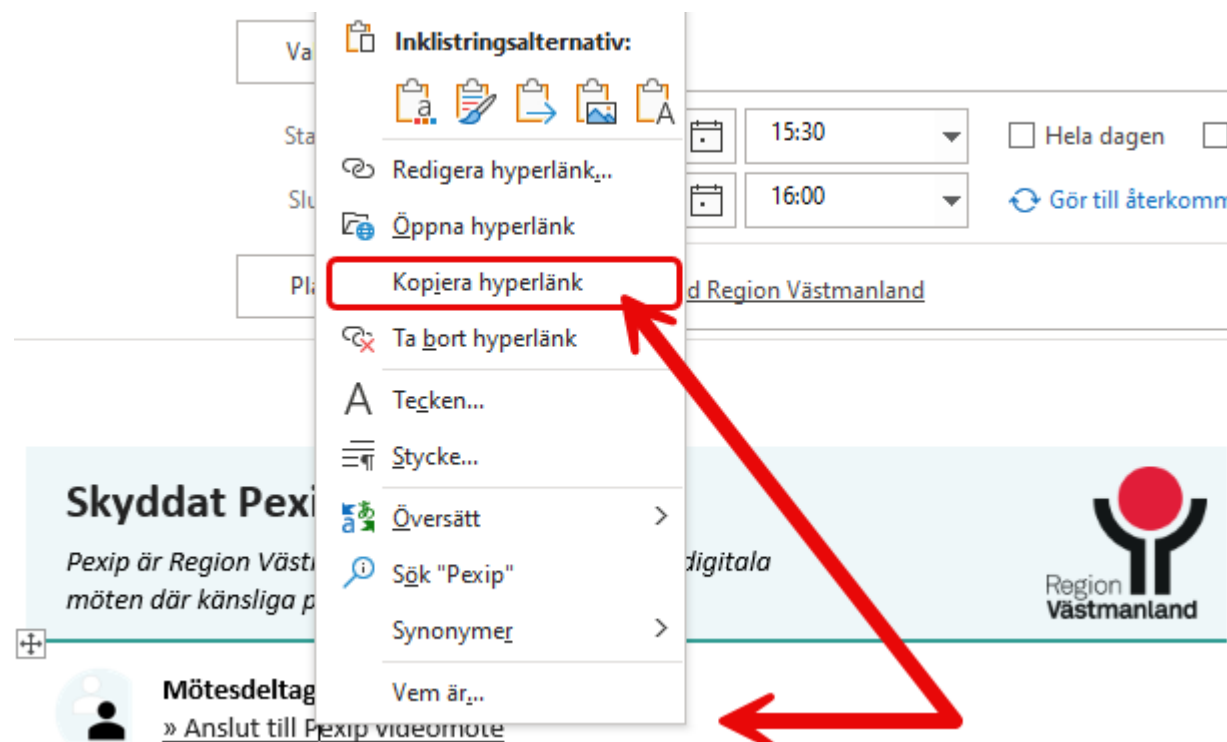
Va

Sta

Slu

Pla

15:30

16:00

Hela dagen

Gör till återkomm

d Region Västmanland

Inklistringsalternativ:

Redigera hyperlänk...

Öppna hyperlänk

Kopiera hyperlänk

Ta bort hyperlänk

Tecken...

Stycke...

Översätt

Sök "Pexip"

Synonymer

Vem är...

Skyddat Pexi

Pexip är Region Väst digitala möten där känsliga p

Region Västmanland

Mötesdeltag

» Anslut till Pexip videomöte